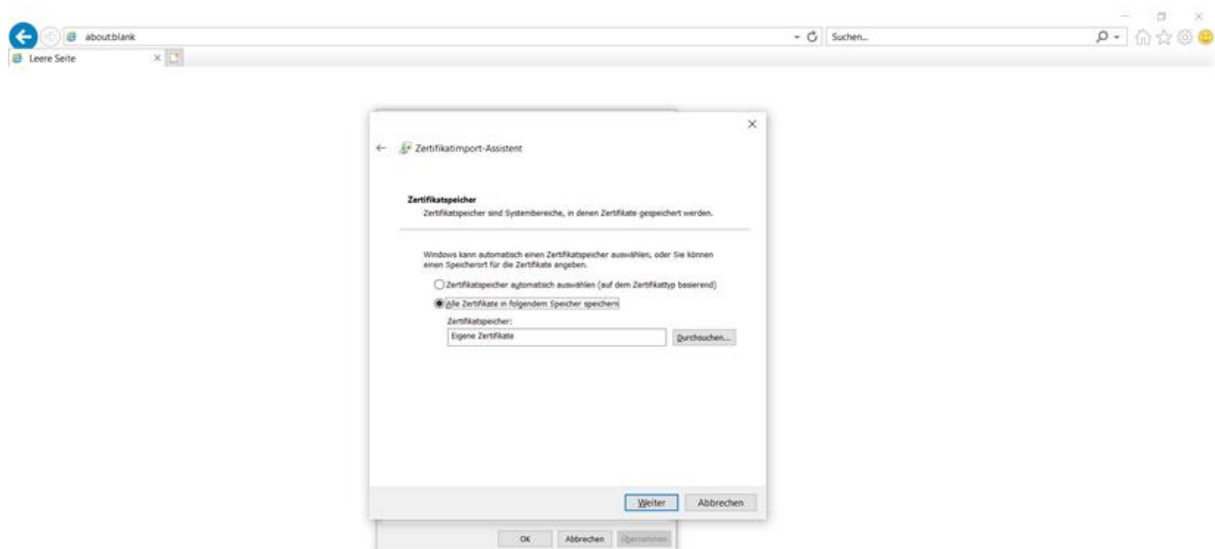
about:blank

Suchen...

Leere Seite

Zertifikatimport-Assistent

Zertifikatspeicher
Zertifikatspeicher sind Systembereiche, in denen Zertifikate gespeichert werden.

Windows kann automatisch einen Zertifikatspeicher auswählen, oder Sie können einen Speicherort für die Zertifikate angeben.

Zertifikatspeicher automatisch auswählen (auf dem Zertifikattyp basierend)

Alle Zertifikate in folgendem Speicher speichern

Zertifikatspeicher:

Eigene Zertifikate

Durchsuchen...

Weiter

Abbrechen

OK

Abbrechen

Übernehmen